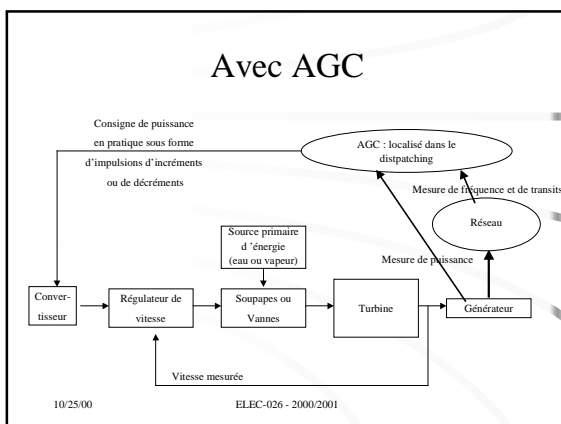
Avec AGC

Consigne de puissance en pratique sous forme d'impulsions d'incréments ou de décréments

AGC : localisé dans le distpatching

Mesure de fréquence et de transits

Réseau

Source primaire d 'énergie (eau ou vapeur)

Mesure de puissance

Convertisseur

Régulateur de vitesse

Soupapes ou Vannes

Turbine

Générateur

Vitesse mesurée

10/25/00

ELEC-026 - 2000/2001